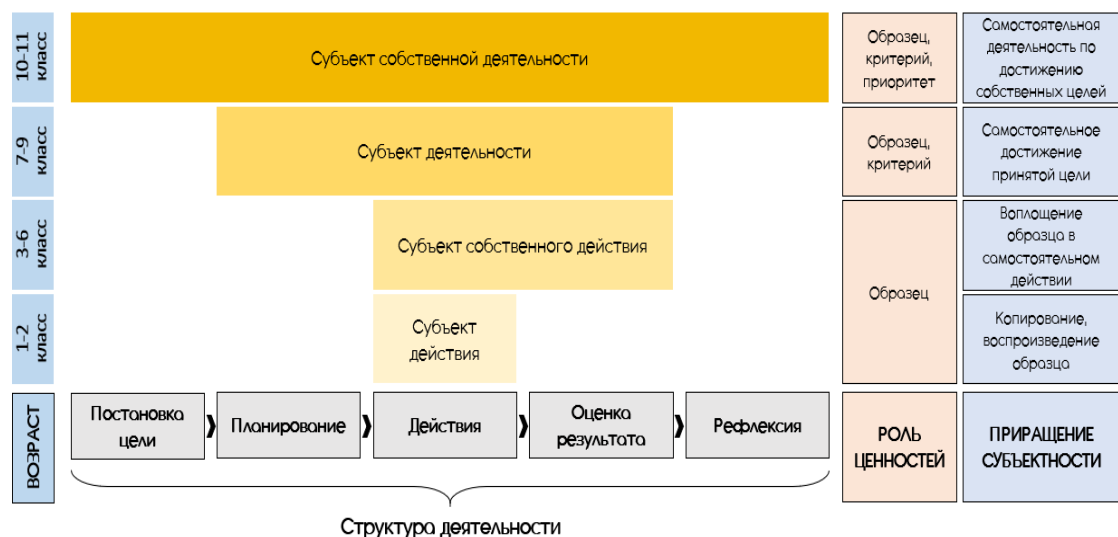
10-11 класс

Субъект собственной деятельности

Образец, критерий, приоритет

Самостоятельная деятельность по достижению собственных целей

7-9 класс

Субъект деятельности

Образец, критерий

Самостоятельное достижение принятой цели

3-6 класс

Субъект собственного действия

Образец

Воплощение образца в самостоятельном действии

1-2 класс

Субъект действия

Копирование, воспроизведение образца

ВОЗРАСТ

Постановка цели

Планирование

Действия

Оценка результата

Рефлексия

РОЛЬ ЦЕННОСТЕЙ

ПРИРАЩЕНИЕ СУБЪЕКТНОСТИ

Структура деятельности